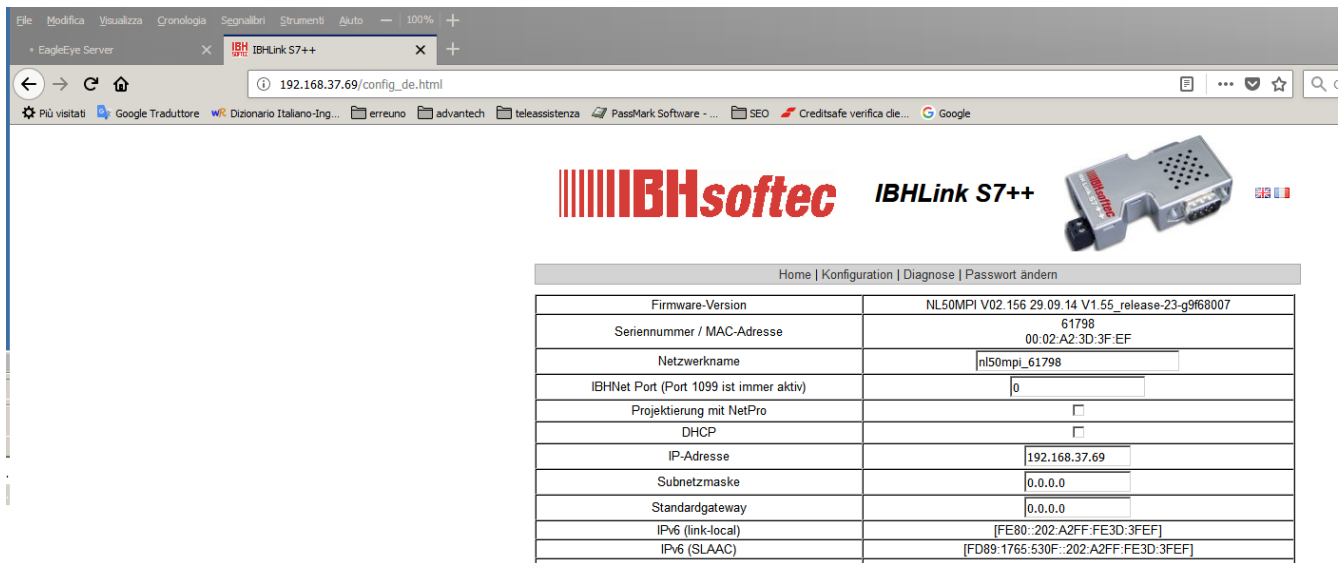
File Modifica Visualizza Cronologia Segnalibri Strumenti Aiuto — 100% +

EagleEye Server ×
IBH IBHLink S7++ ×
+

192.168.37.69/config_de.html

Più visitati Google Traduttore Dizionario Italiano-Ing... erreuno advantech teleassistenza PassMark Software - ... SEO Creditsafe verifica clie... Google

IBHsoftec IBHLink S7++

Home | Konfiguration | Diagnose | Passwort ändern

| | |
|---|---|
| Firmware-Version | NL50MPI V02.156 29.09.14 V1.55_release-23-g9f68007 |
| Seriennummer / MAC-Adresse | 61798 00:02:A2:3D:3F:EF |
| Netzwerkname | nl50mpi_61798 |
| IBHNet Port (Port 1099 ist immer aktiv) | 0 |
| Projektierung mit NetPro | |
| DHCP | |
| IP-Adresse | 192.168.37.69 |
| Subnetzmaske | 0.0.0.0 |
| Standardgateway | 0.0.0.0 |
| IPv6 (link-local) | [FE80::202:A2FF:FE3D:3FEF] |
| IPv6 (SLAAC) | [FD89:1765:530F::202:A2FF:FE3D:3FEF] |